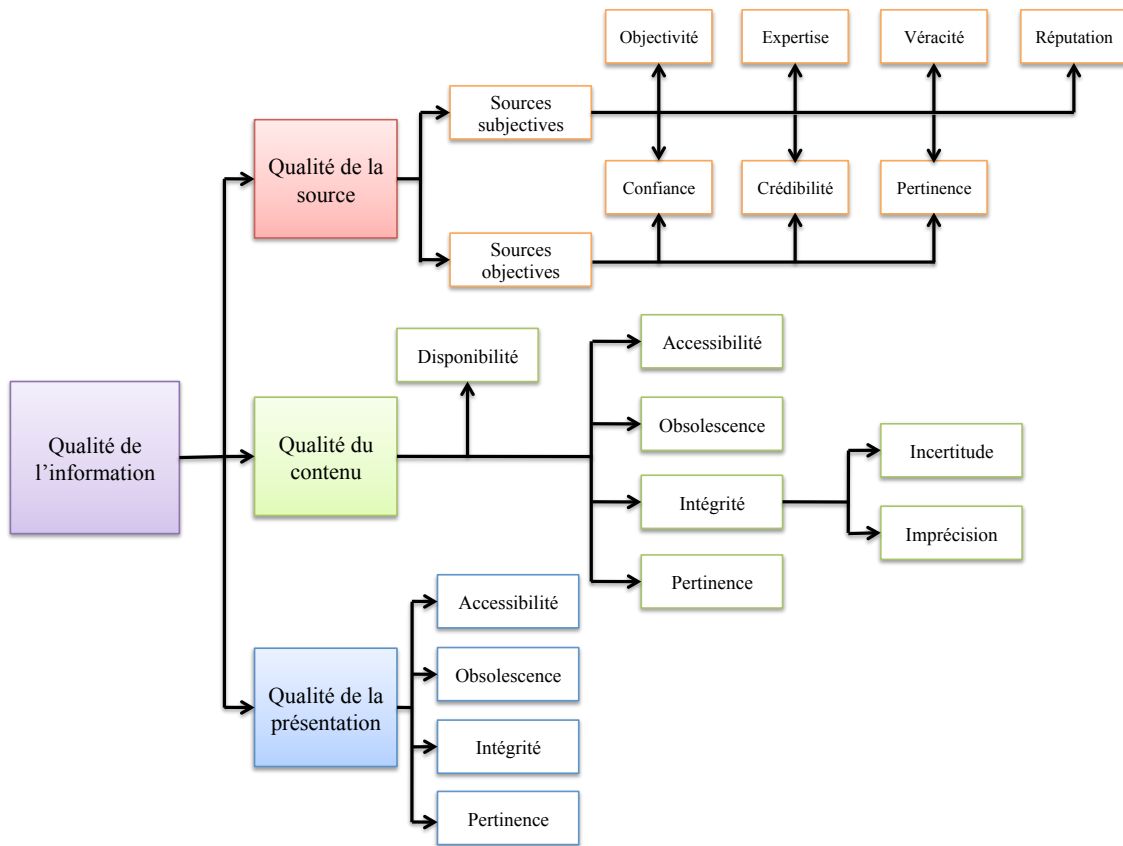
Objectivité

Expertise

Véracité

Réputation

Sources subjectives

Qualité de la source

Confiance

Crédibilité

Pertinence

Sources objectives

Disponibilité

Accessibilité

Qualité de l'information

Qualité du contenu

Obsolescence

Incertitude

Intégrité

Imprécision

Pertinence

Accessibilité

Obsolescence

Qualité de la présentation

Intégrité

Pertinence